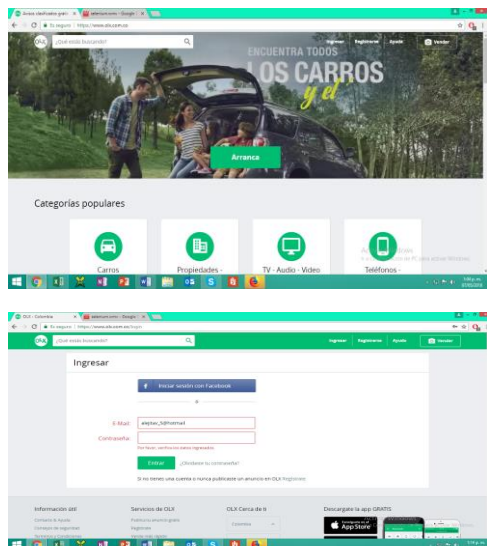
Avisos clasificados gratis | selenium xpath - Google
Es seguro | https://www.olx.com.co

OLX ¿Qué estás buscando?
Ingresar Registrarse Ayuda Vender

ENCUENTRA TODOS
LOS CARROS
y el

Arranca

Categorías populares

Carros
Propiedades -
TV - Audio - Video
Teléfonos -

OLX - Colombia | selenium xpath - Google
Es seguro | https://www.olx.com.co/login

OLX ¿Qué estás buscando?
Ingresar Registrarse Ayuda Vender

Ingresar

Iniciar sesión con Facebook

o

E-Mail alejitas_5@hotmail
Contraseña

Por favor, verifica los datos ingresados

Entrar ¿Olvidaste tu contraseña?

Si no tienes una cuenta o nunca publicaste un anuncio en OLX Registrate

Información útil
Centro de Ayuda
Consejos de seguridad
Términos y Condiciones

Servicios de OLX
Publicar anuncio gratis
Registrate
Ver todos los anuncios

OLX Cerca de ti
Colombia

Descargate la app GRATIS
App Store